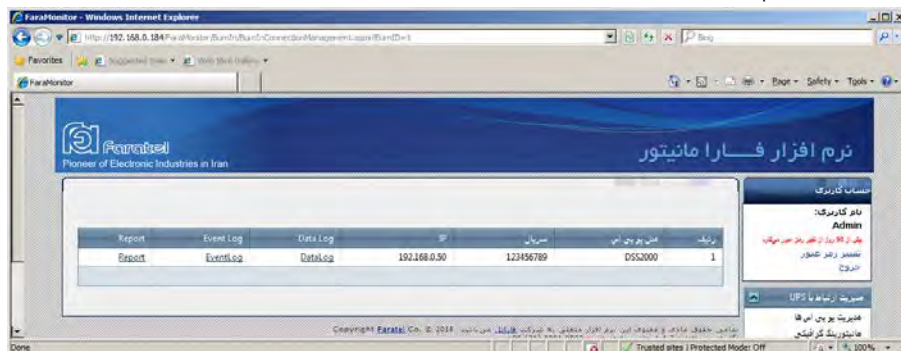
FaraMonitor - Windows Internet Explorer

http://192.168.0.184/FaraMonitor/BurnIn/BurnInConnectionManagementLogs?BurnID=1

Bing

Favorites | Suggested Sites ▾ | Web Slice Gallery ▾

FaraMonitor

Page ▾ Safety ▾ Tools ▾

Faratel
Pioneer of Electronic Industries in Iran

نرم افزار فـــارا مانیتور

حساب کاربری

نام کاربری:
Admin

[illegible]

تغییر رمز عبور

خروج

مدیریت ارتباط با UPS

مدیریت یو پی اس ها

مانیتورینگ گرافیکی

| Report | Event Log | Data Log | IP | سریال | مدل یو پی اس | ردیف |
|---|---|---|---|---|---|---|
| Report | EventLog | DataLog | 192.168.0.50 | 123456789 | DSS2000 | 1 |

Copyright Faratel Co. © 2014 تمامی حقوق مادی و معنوی این نرم افزار متعلق به شرکت فاراتل می باشد

Done

Trusted sites | Protected Mode: Off

100%